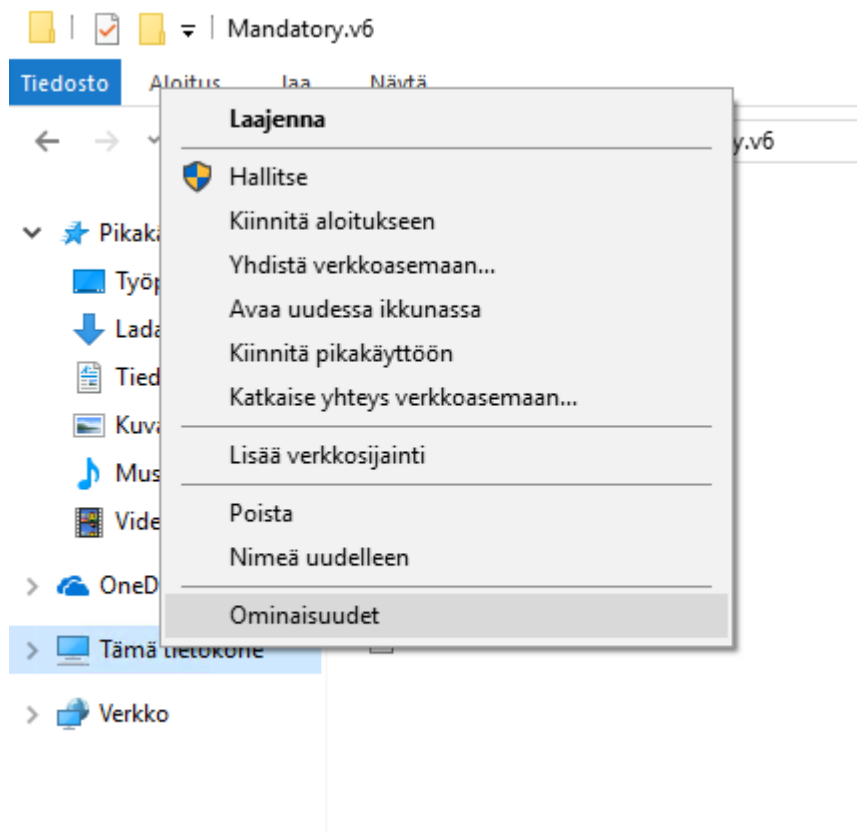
Mandatory.v6

Tiedosto Aloitus Jaa Näytä

y.v6

Pikaka
Työp
Lada
Tied
Kuva
Mus
Vide
OneD
Tämä tietokone
Verkko

Laajenna
Hallitse
Kiinnitä aloitukseen
Yhdistä verkkoasemaan...
Avaa uudessa ikkunassa
Kiinnitä pikakäyttöön
Katkaise yhteys verkkoasemaan...
Lisää verkkosijainti
Poista
Nimeä uudelleen
Ominaisuudet